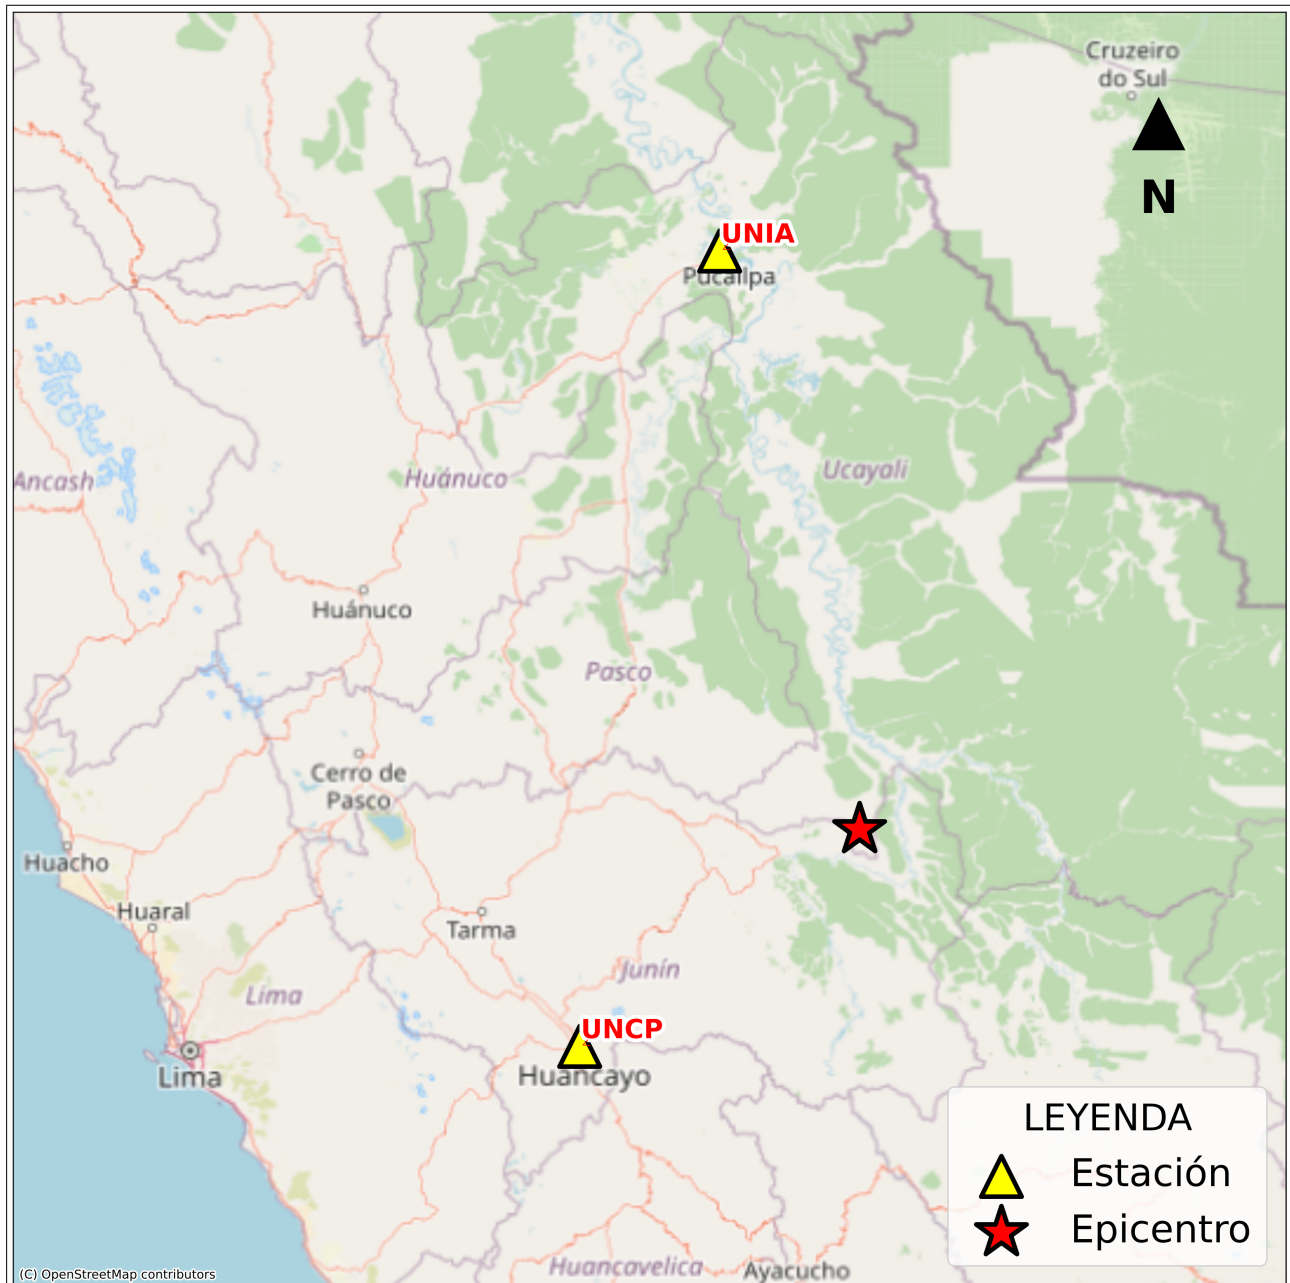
Cruzeiro do Sul
N
UNIA
Pucallpa
Ancash
Huánuco
Ucayali
Huánuco
Pasco
Cerro de Pasco
Huacho
Huaral
Tarma
Junín
Lima
Lima
UNCP
Huancayo
Huancavelica
Ayacucho
LEYENDA
Estación
Epicentro
(C) OpenStreetMap contributors